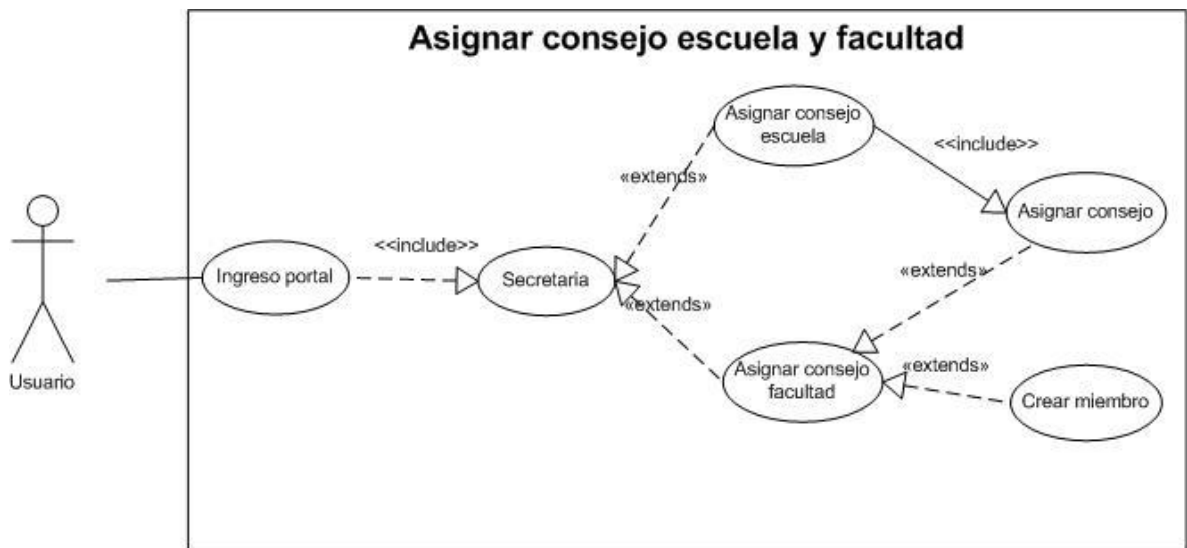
Asignar consejo escuela y facultad

Usuario

Ingreso portal

<<include>>

Secretaria

«extends»

Asignar consejo escuela

<<include>>

Asignar consejo

«extends»

«extends»

Asignar consejo facultad

«extends»

Crear miembro